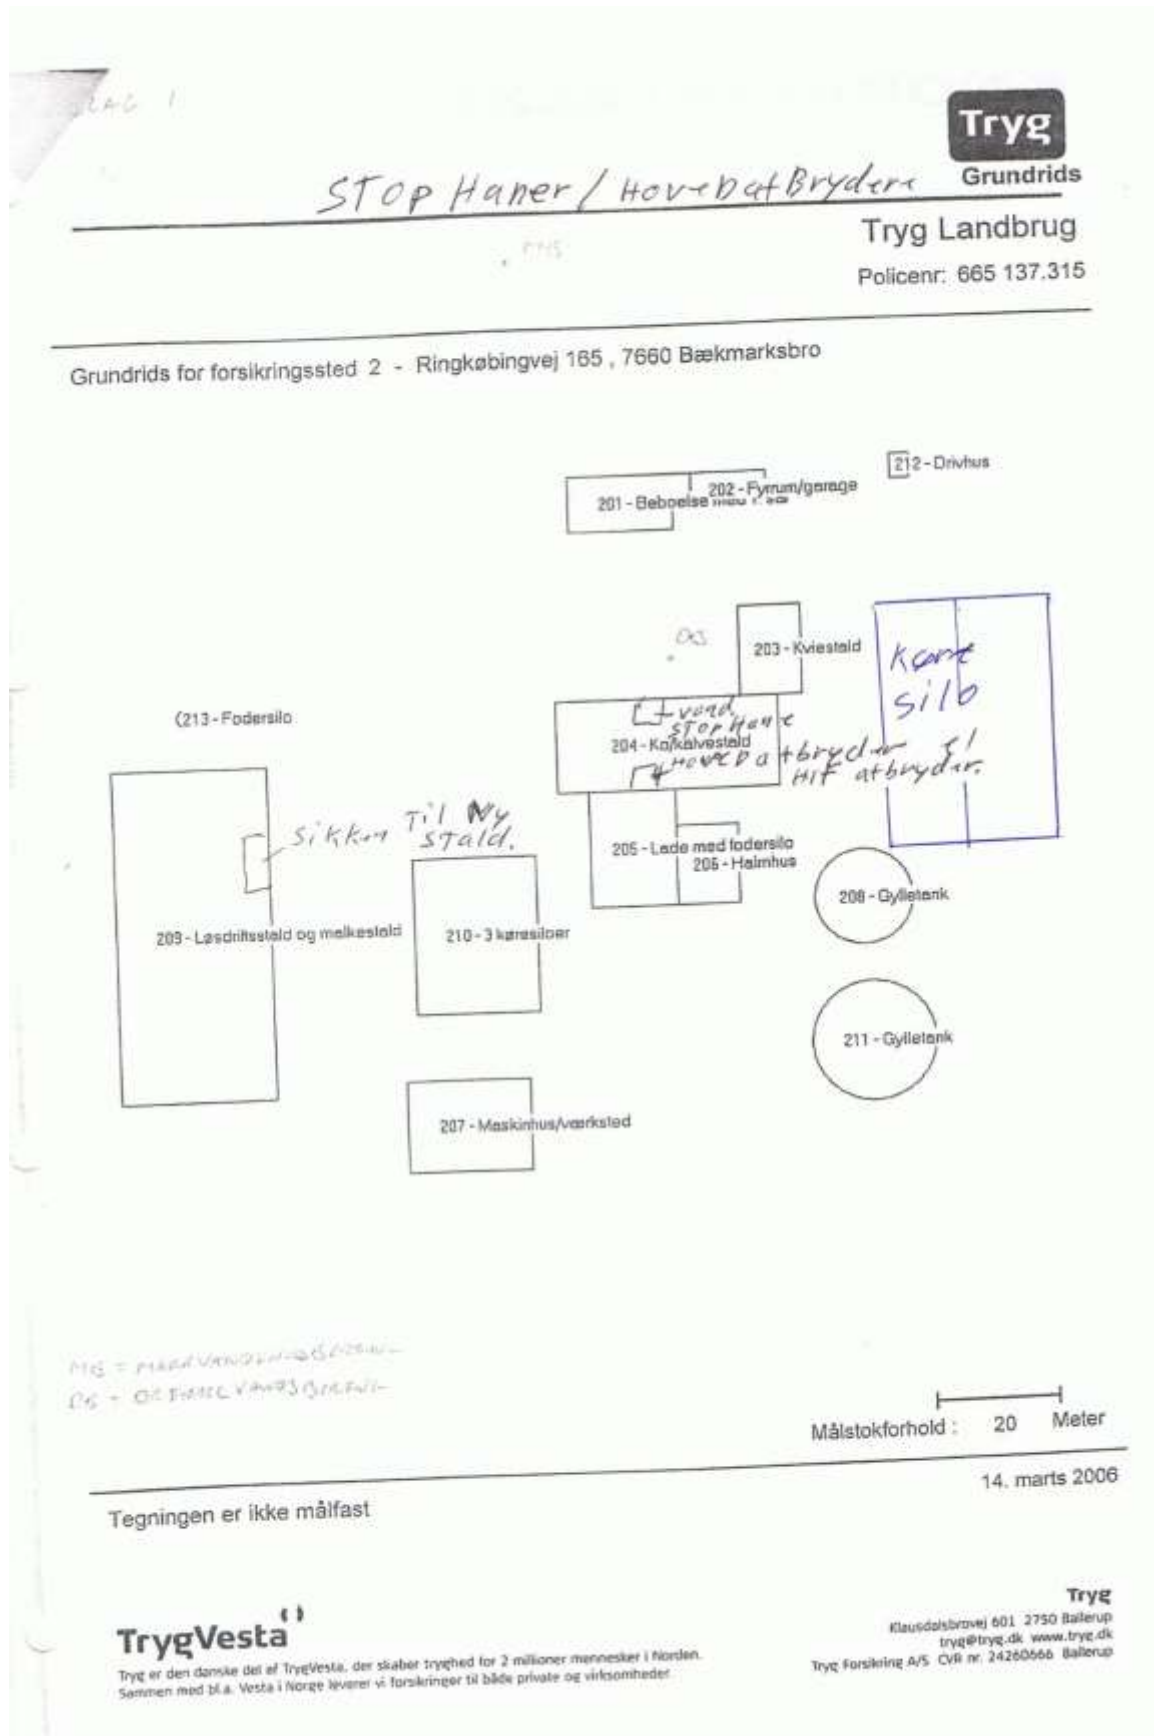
BILAG 1

Tryg
Grundrids

STOP Haner / HovedafBrydere

Tryg Landbrug

Policenr: 665 137.315

MVS

Grundrids for forsikringssted 2 - Ringkøbingvej 165, 7660 Bækmarksbro

212 - Drivhus

201 - Beboelse med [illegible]

202 - Fyrrum/garage

OS

203 - Kviestald

Kørne silo

(213 - Fodersilo

vand
STOP Hane
204 - Ko/kalvestald
HovedafBryder

El
HIF afbryder.

Sikring Til Ny stald.

205 - Lade med fodersilo
206 - Halmhus

208 - Gylletank

209 - Løsdriftsstald og malkestald

210 - 3 køresiloer

211 - Gylletank

207 - Maskinhus/værksted

MB = MARKVANDINGSBRØND
OS = OFFENTLIG VANDBORING

Målstokforhold: 20 Meter

14. marts 2006

Tegningen er ikke målfast

TrygVesta

Tryg er den danske del af TrygVesta, der skaber tryghed for 2 millioner mennesker i Norden. Sammen med bl.a. Vesta i Norge leverer vi forsikringer til både private og virksomheder.

Tryg
Klausdalsbrovej 601 2750 Ballerup
tryg@tryg.dk www.tryg.dk
Tryg Forsikring A/S CVR nr. 24260666 Ballerup